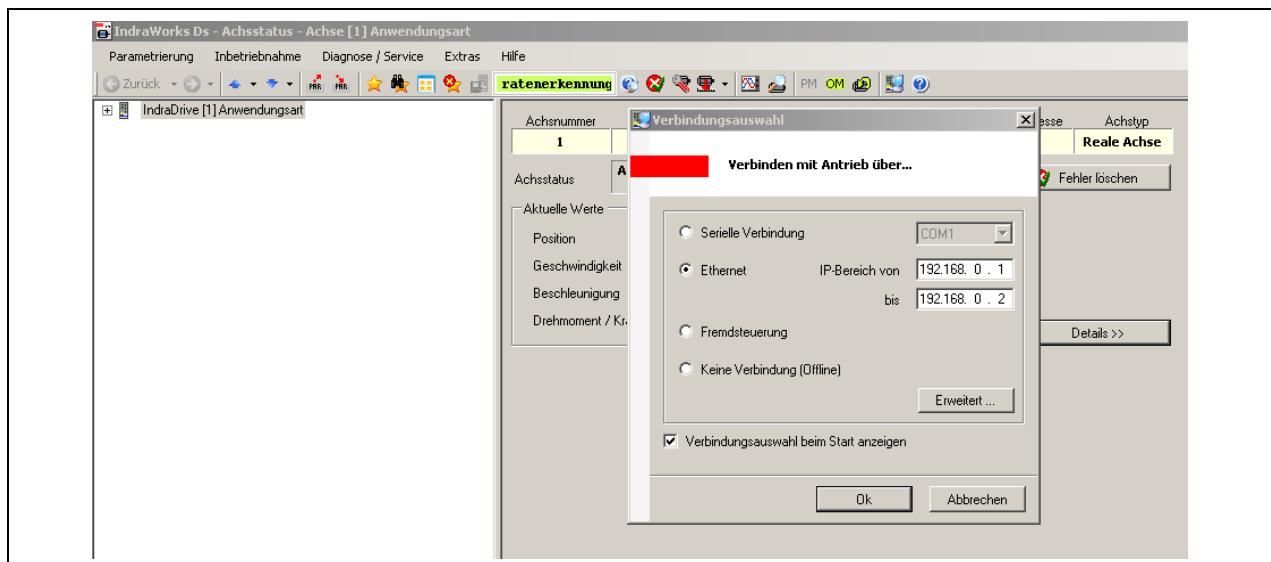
IndraWorks Ds - Achsstatus - Achse [1] Anwendungsart

Parametrierung Inbetriebnahme Diagnose / Service Extras Hilfe

Zurück ratenerkennung PM OM

IndraDrive [1] Anwendungsart

Achsnummer
1
Achsstatus A
Aktuelle Werte
Position
Geschwindigkeit
Beschleunigung
Drehmoment / Kr

esse Achstyp
Reale Achse
Fehler löschen
Details >>

Verbindungsauswahl

Verbinden mit Antrieb über...

Serielle Verbindung COM1
Ethernet IP-Bereich von 192.168. 0 . 1
bis 192.168. 0 . 2
Fremdsteuerung
Keine Verbindung (Offline)
Erweitert ...

Verbindungsauswahl beim Start anzeigen

Ok Abbrechen